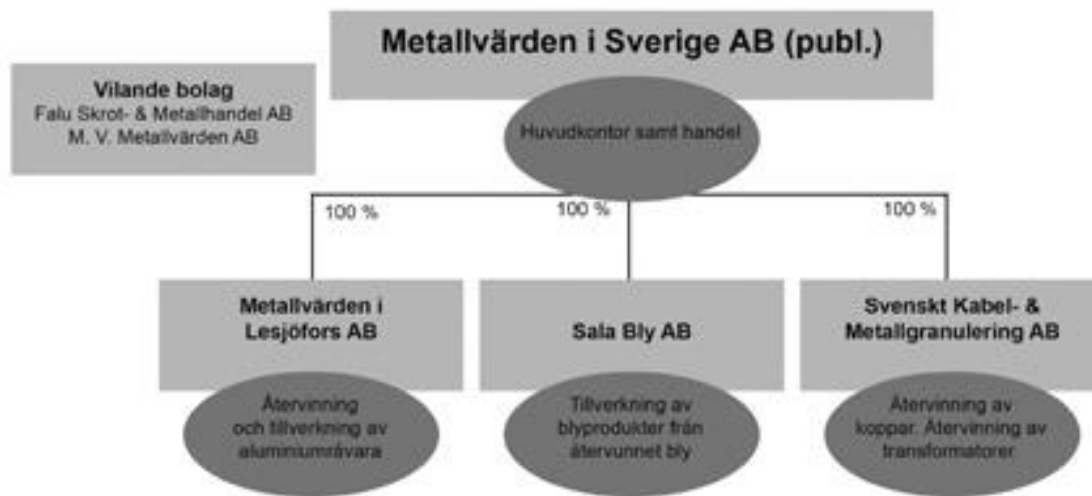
Metallvärden i Sverige AB (publ.)

Vilande bolag
Falu Skrot- & Metallhandel AB
M. V. Metallvärden AB

Huvudkontor samt handel

100 %

100 %

100 %

Metallvärden i Lesjöfors AB

Återvinning och tillverkning av aluminiumråvara

Sala Bly AB

Tillverkning av blyprodukter från återvunnet bly

Svenskt Kabel- & Metallgranulering AB

Återvinning av koppar. Återvinning av transformatorer